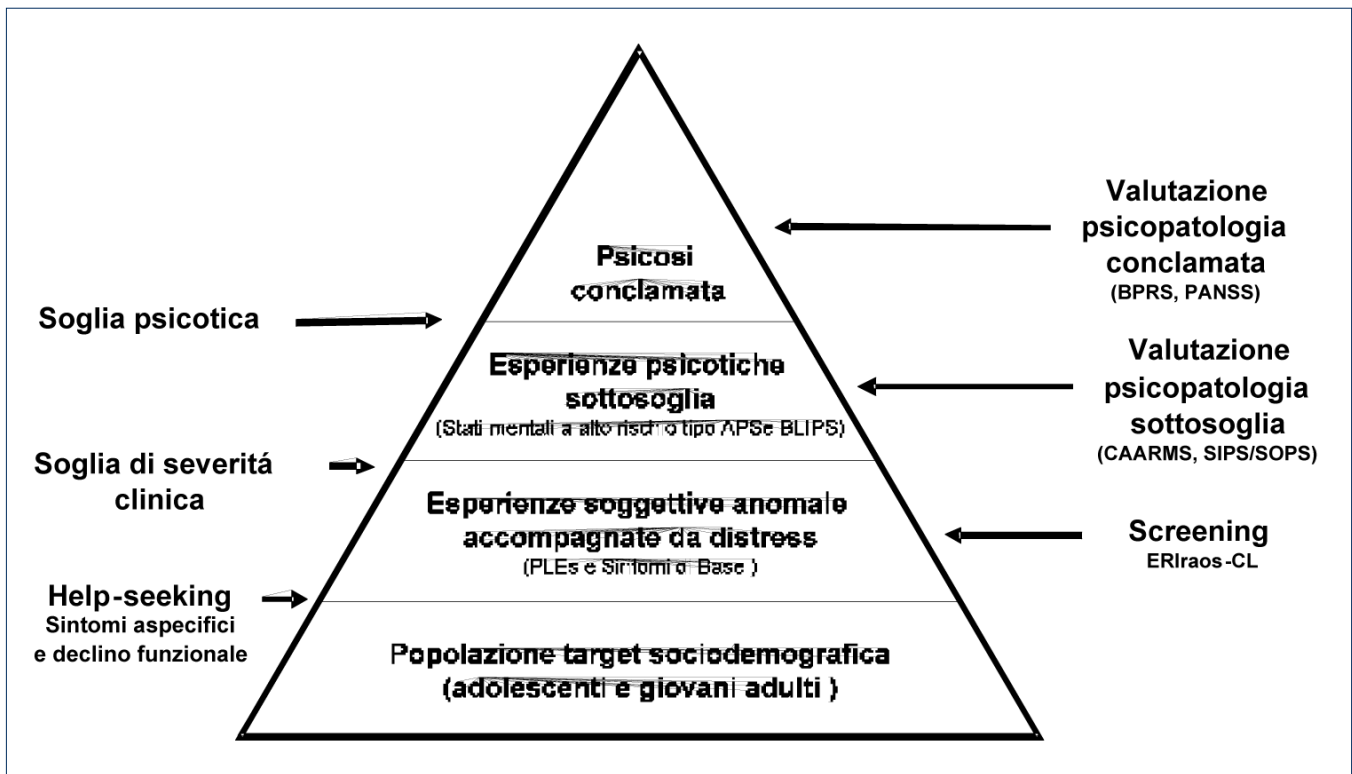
Psicosi conclamata

Esperienze psicotiche sottosoglia
(Stati mentali a alto rischio tipo APSe BLIPS)

Esperienze soggettive anomale accompagnate da distress
(PLEs e Sintomi di Base)

Popolazione target sociodemografica (adolescenti e giovani adulti)

Soglia psicotica

Soglia di severitá clinica

Help-seeking
Sintomi aspecifici e declino funzionale

Valutazione psicopatologia conclamata
(BPRS, PANSS)

Valutazione psicopatologia sottosoglia
(CAARMS, SIPS/SOPS)

Screening
ERIraos-CL